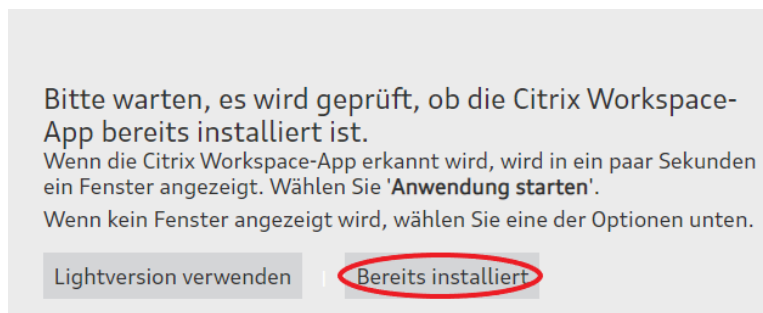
Bitte warten, es wird geprüft, ob die Citrix Workspace-App bereits installiert ist.

Wenn die Citrix Workspace-App erkannt wird, wird in ein paar Sekunden ein Fenster angezeigt. Wählen Sie '**Anwendung starten**'.

Wenn kein Fenster angezeigt wird, wählen Sie eine der Optionen unten.

Lightversion verwenden

Bereits installiert